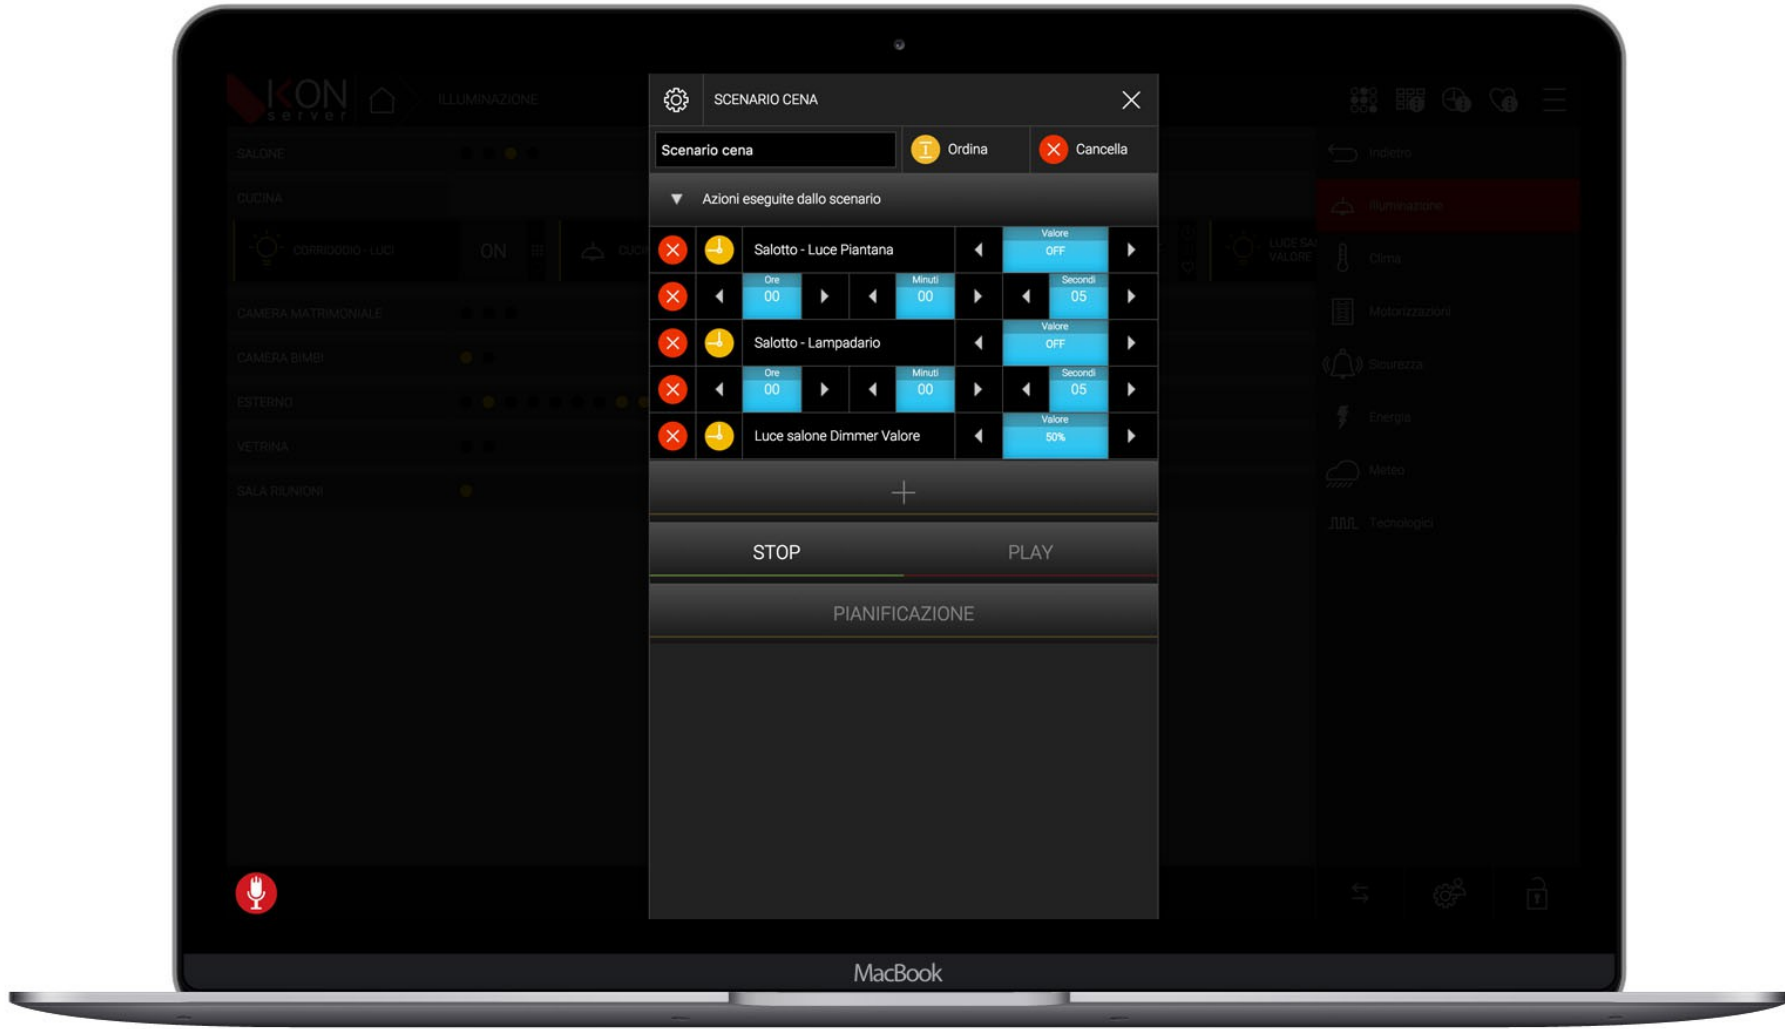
IKON server

ILLUMINAZIONE

SALONE

CUCINA

CORRIDOIO - LUCI

ON

CAMERA MATRIMONIALE

CAMERA BIMBI

ESTERNO

VETRINA

SALA RIUNIONI

SCENARIO CENA

Scenario cena

Ordina

Cancella

Azioni eseguite dallo scenario

| | | | | | | | | | |
|---|---|---|---|---|---|---|---|---|---|
| Salotto - Luce Piantana | | | | | | Valore OFF | |
| Ore 00 | | Minuti 00 | | Secondi 05 | |
| Salotto - Lampadario | | | | | | Valore OFF | |
| Ore 00 | | Minuti 00 | | Secondi 05 | |
| Luce salone Dimmer Valore | | | | | | Valore 50% | |

+

STOP

PLAY

PIANIFICAZIONE

LUCE SALONE VALORE

Indietro

Illuminazione

Clima

Motorizzazioni

Sicurezza

Energia

Meteo

Tecnologici

MacBook